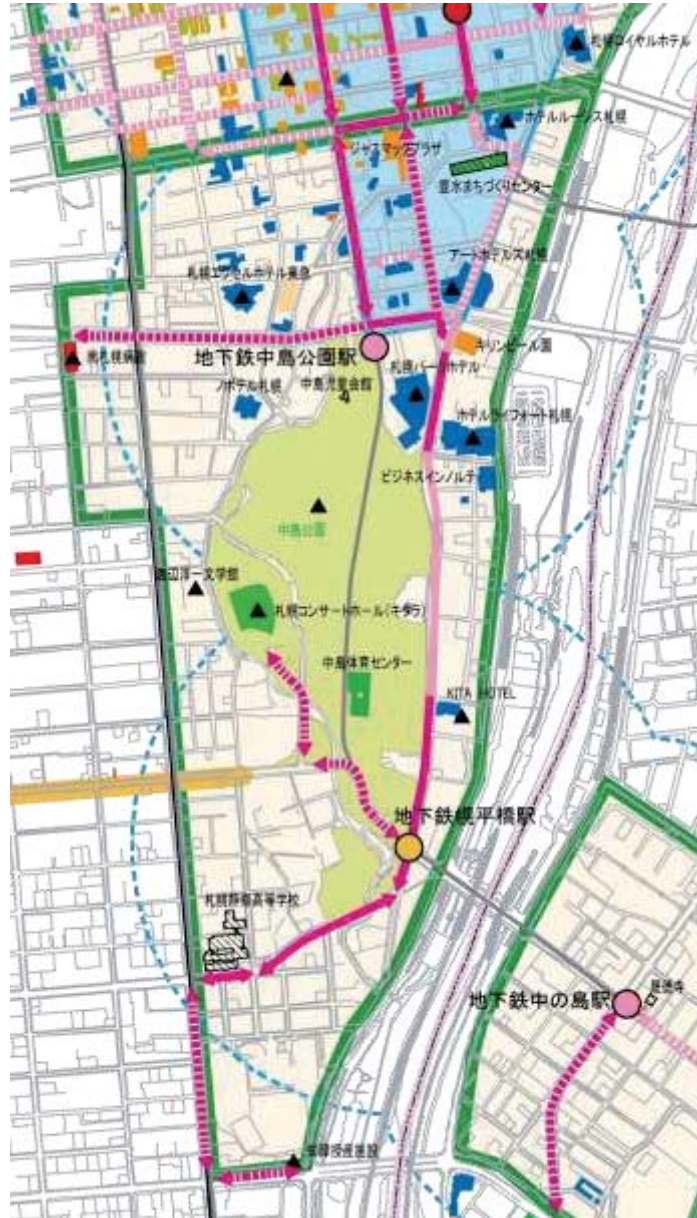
札幌ロイヤルホテル

ホテルルートイン札幌

ジャスマックプラザ

豊水まちづくりセンター

アートホテルズ札幌

札幌エクセルホテル東急

地下鉄中島公園駅

キリンビール園

市民病院

札幌パークホテル

ノボテル札幌

中島児童会館

ホテルノースフォート札幌

ビジネスインノルテ

中島公園

渡辺淳一文学館

札幌コンサートホール(キタラ)

中島体育センター

KITA HOTEL

地下鉄幌平橋駅

札幌静修高等学校

地下鉄中の島駅

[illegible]

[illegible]